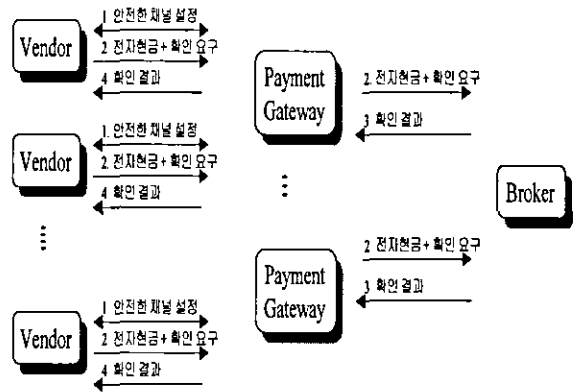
1 안전한 채널 설정
Vendor
2 전자현금 + 확인 요구
4 확인 결과

1 안전한 채널 설정
Vendor
2 전자현금 + 확인 요구
4 확인 결과

⋮

1 안전한 채널 설정
Vendor
2 전자현금 + 확인 요구
4 확인 결과

Payment Gateway
2 전자현금 + 확인 요구
3 확인 결과

⋮

Payment Gateway
2 전자현금 + 확인 요구
3 확인 결과

Broker